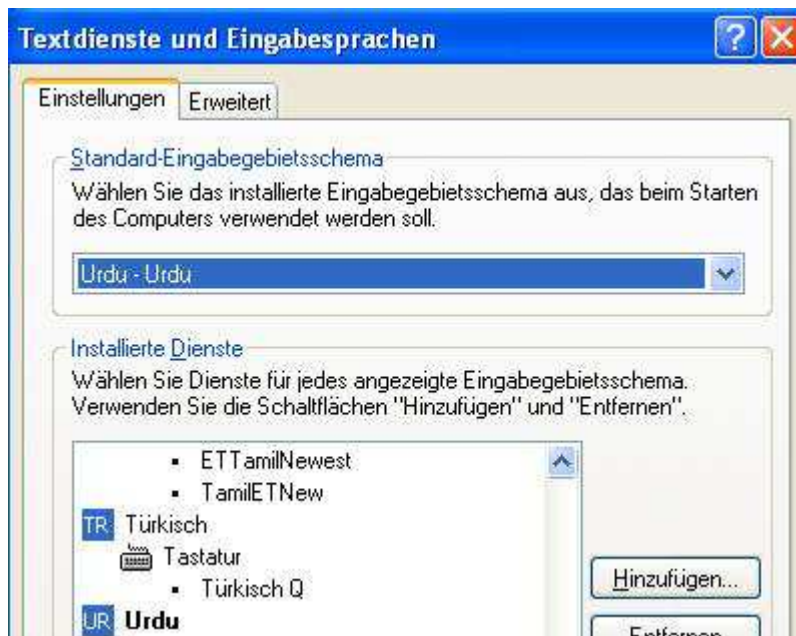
Textdienste und Eingabesprachen

?

Einstellungen | Erweitert

Standard-Eingabegebietsschema

Wählen Sie das installierte Eingabegebietsschema aus, das beim Starten des Computers verwendet werden soll.

Urdu - Urdu

Installierte Dienste

Wählen Sie Dienste für jedes angezeigte Eingabegebietsschema. Verwenden Sie die Schaltflächen "Hinzufügen" und "Entfernen".

- ETTamilNewest
- TamilETNew

TR Türkisch

Tastatur

- Türkisch Q

UR Urdu

Hinzufügen...

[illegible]